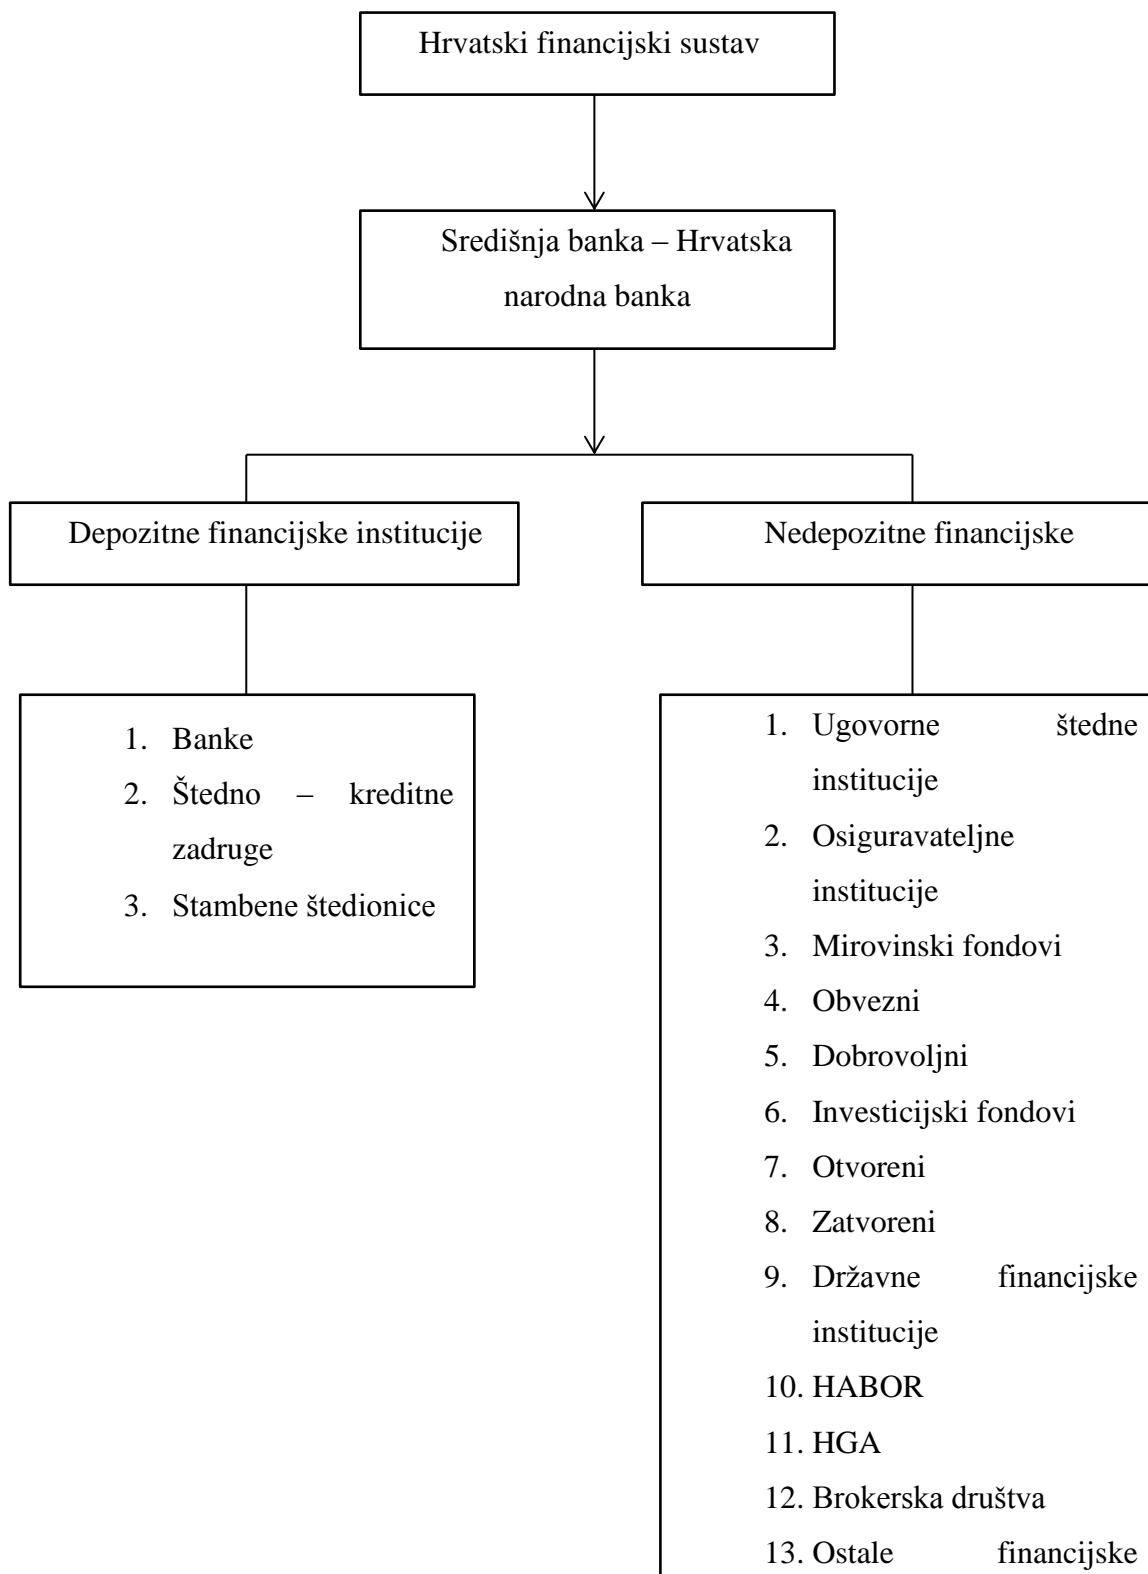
Hrvatski financijski sustav

Središnja banka – Hrvatska narodna banka

Depozitne financijske institucije

Nedepozitne financijske

1. Banke
2. Štedno – kreditne zadruge
3. Stambene štedionice

1. Ugovorne štedne institucije
2. Osiguravateljne institucije
3. Mirovinski fondovi
4. Obvezni
5. Dobrovoljni
6. Investicijski fondovi
7. Otvoreni
8. Zatvoreni
9. Državne financijske institucije
10. HABOR
11. HGA
12. Brokerska društva
13. Ostale financijske